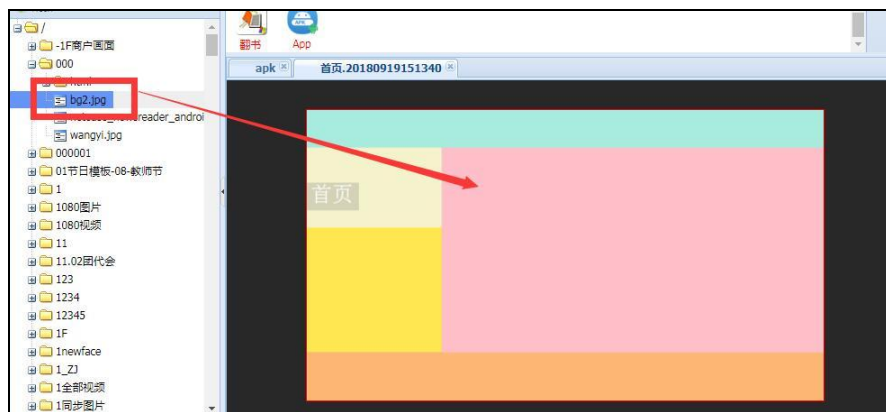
/
-1F商户画图
000
html
bg2.jpg
netease_newsreader_androi
wangyi.jpg
000001
01节日模板-08-教师节
1
1080图片
1080视频
11
11.02团代会
123
1234
12345
1F
1newface
1_ZJ
1全部视频
1同步图片

翻书
App

apk
首页.20180919151340

首页